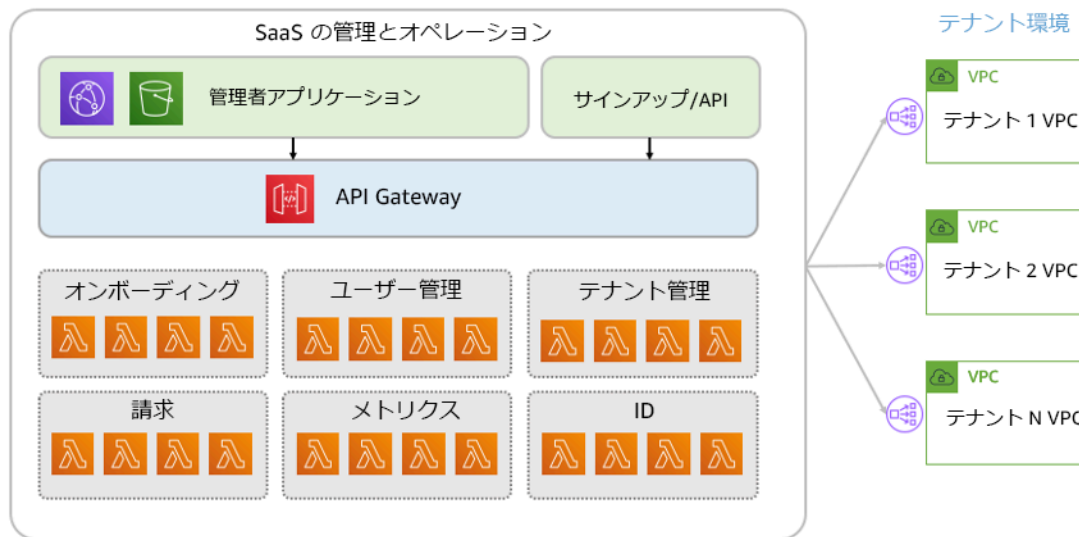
SaaS の管理とオペレーション

管理者アプリケーション

サインアップ/API

API Gateway

オンボーディング

ユーザー管理

テナント管理

請求

メトリクス

ID

テナント環境

VPC

テナント 1 VPC

VPC

テナント 2 VPC

VPC

テナント N VPC